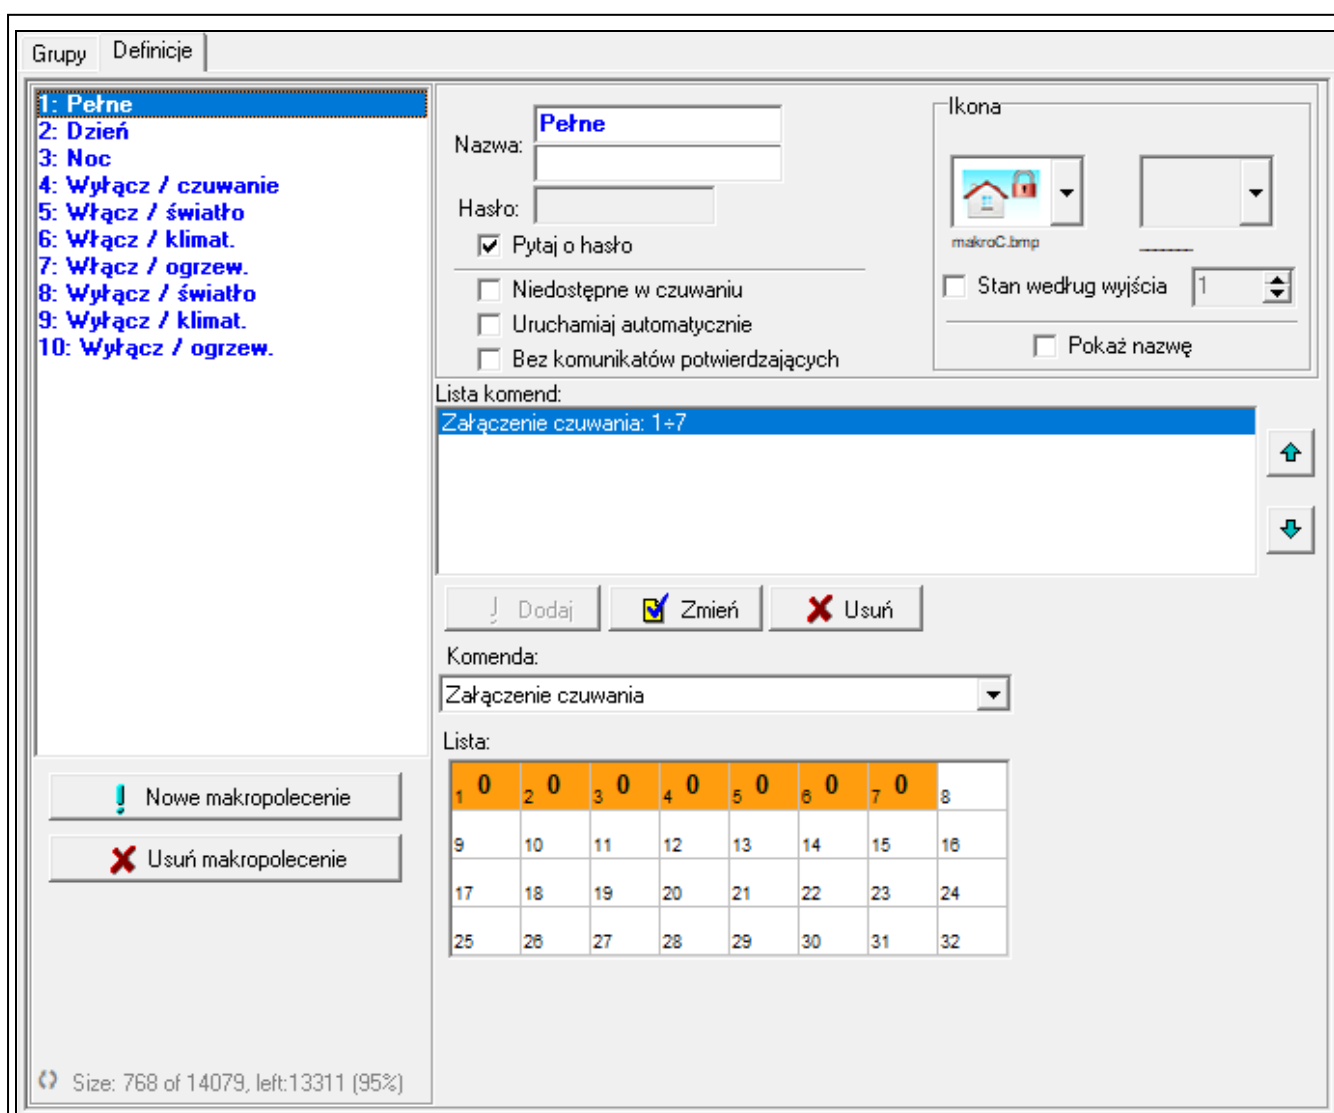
Grupy Definicje

1: Pełne
2: Dzień
3: Noc
4: Wyłącz / czuwanie
5: Włącz / światło
6: Włącz / klimat.
7: Włącz / ogrzew.
8: Wyłącz / światło
9: Wyłącz / klimat.
10: Wyłącz / ogrzew.

Nazwa: Pełne

Hasło:

Pytaj o hasło

Niedostępne w czuwaniu

Uruchamiaj automatycznie

Bez komunikatów potwierdzających

Ikona

makroC.bmp

-------

Stan według wyjścia 1

Pokaż nazwę

Lista komend:

Załączenie czuwania: 1÷7

Dodaj Zmień Usuń

Komenda:

Załączenie czuwania

Lista:

| 1 0 | 2 0 | 3 0 | 4 0 | 5 0 | 6 0 | 7 0 | 8 |
|---|---|---|---|---|---|---|---|
| 9 | 10 | 11 | 12 | 13 | 14 | 15 | 16 |
| 17 | 18 | 19 | 20 | 21 | 22 | 23 | 24 |
| 25 | 26 | 27 | 28 | 29 | 30 | 31 | 32 |

Nowe makropolecenie

Usuń makropolecenie

Size: 768 of 14079, left:13311 (95%)